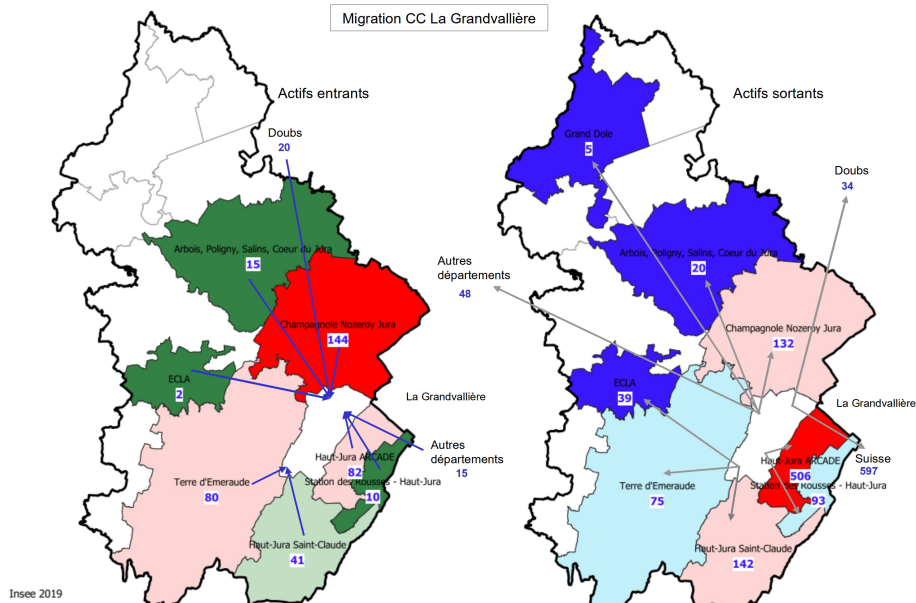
Migration CC La Grandvallière

Actifs entrants

Doubs
20

Arbois, Poligny, Salins, Coeur du Jura
15

Champagnole Nozeroy Jura
144

ECLA
2

La Grandvallière

Autres départements
15

Haut-Jura ARCADE
82

Station des Rousses - Haut-Jura
10

Terre d'Emeraude
80

Haut-Jura Saint-Claude
41

Insee 2019

Actifs sortants

Grand Dole
5

Doubs
34

Autres départements
48

Arbois, Poligny, Salins, Coeur du Jura
20

Champagnole Nozeroy Jura
132

ECLA
39

La Grandvallière

Suisse
597

Haut-Jura ARCADE
506

Station des Rousses - Haut-Jura
93

Terre d'Emeraude
75

Haut-Jura Saint-Claude
142